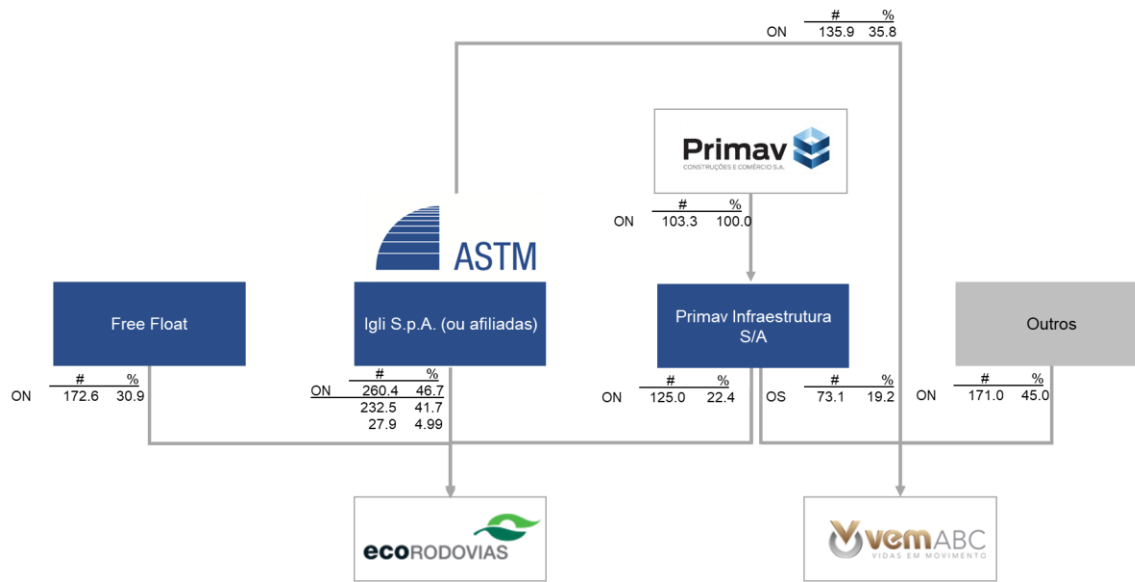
ON # 135.9 % 35.8

Primav
CONSTRUÇÕES E COMÉRCIO S.A.

ON # 103.3 % 100.0

ASTM

Free Float

Igli S.p.A. (ou afiliadas)

Primav Infraestrutura S/A

Outros

ON # 172.6 % 30.9

| | # | % |
|---|---|---|
| ON | 260.4 | 46.7 |
| | 232.5 | 41.7 |
| | 27.9 | 4.99 |

ON # 125.0 % 22.4

OS # 73.1 % 19.2

ON # 171.0 % 45.0

ecoRODOVIAS

vemABC
VIDAS EM MOVIMENTO